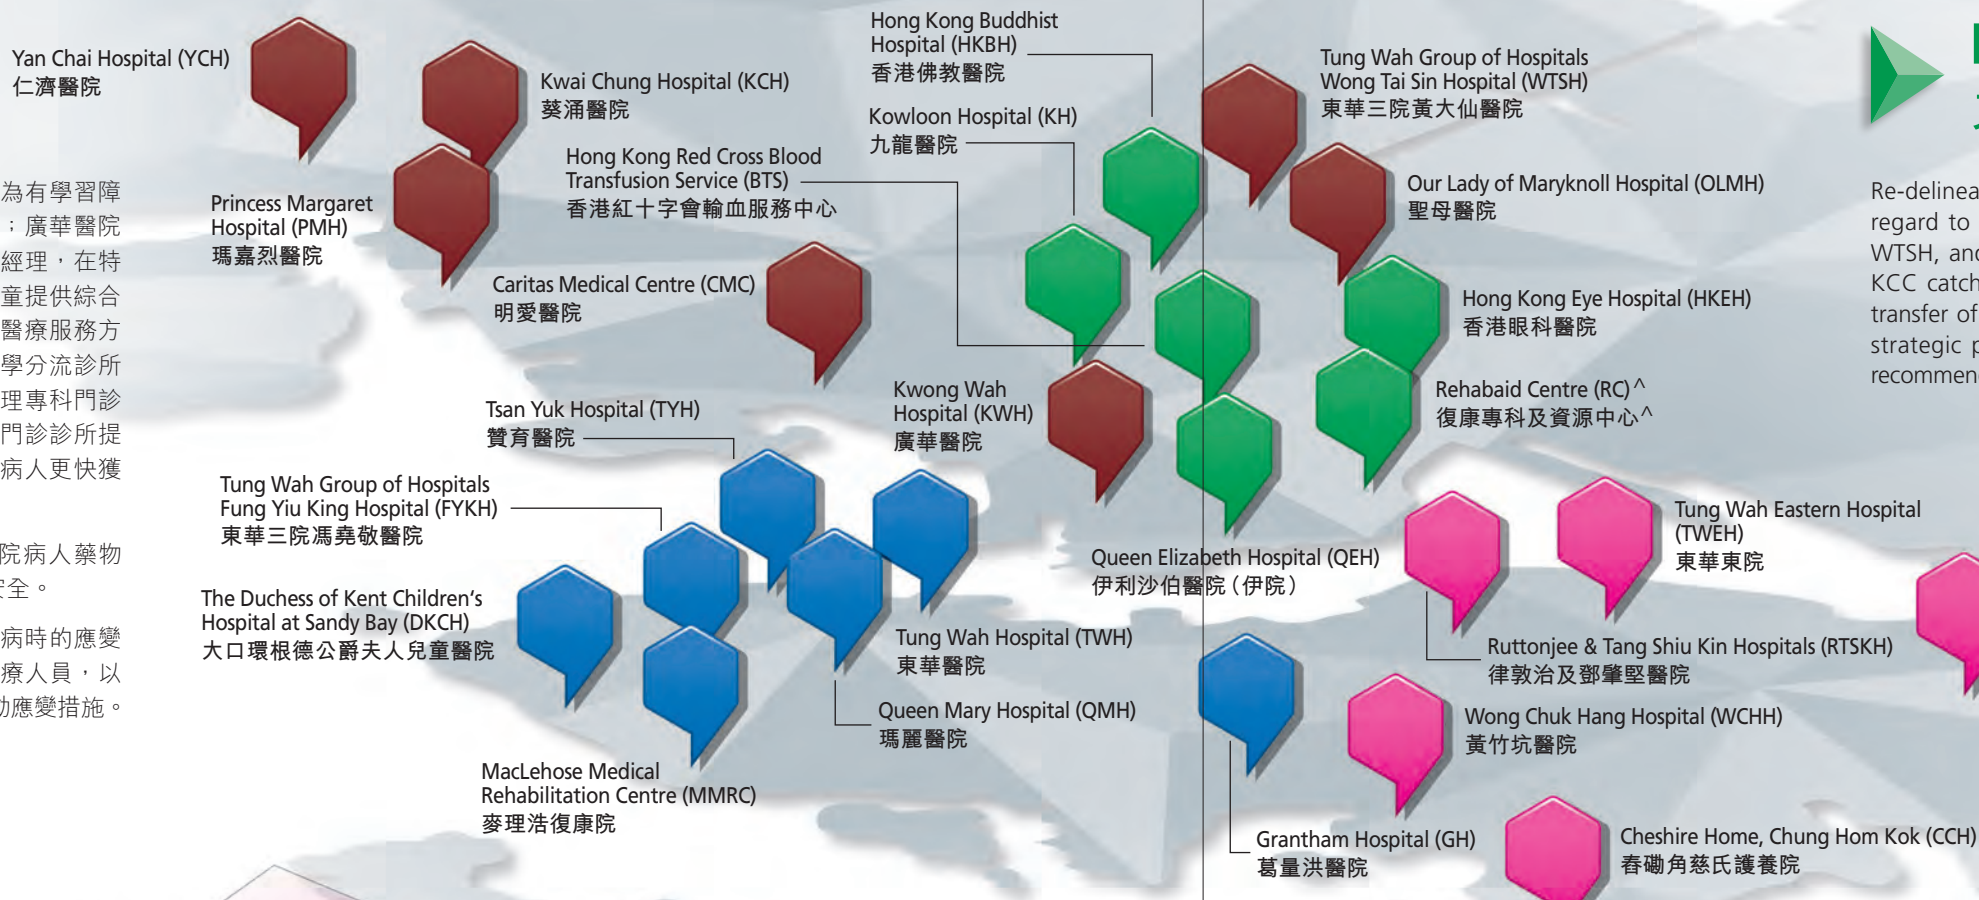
為有學習障
；廣華醫院
經理，在特
童提供綜合
醫療服務方
學分流診所
理專科門診
門診診所提
病人更快獲

院病人藥物
安全。

病時的應變
療人員，以
動應變措施。

Yan Chai Hospital (YCH)
仁濟醫院

Kwai Chung Hospital (KCH)
葵涌醫院

Princess Margaret Hospital (PMH)
瑪嘉烈醫院

Hong Kong Red Cross Blood Transfusion Service (BTS)
香港紅十字會輸血服務中心

Caritas Medical Centre (CMC)
明愛醫院

Hong Kong Buddhist Hospital (HKBH)
香港佛教醫院

Kowloon Hospital (KH)
九龍醫院

Tung Wah Group of Hospitals Wong Tai Sin Hospital (WTSH)
東華三院黃大仙醫院

Our Lady of Maryknoll Hospital (OLMH)
聖母醫院

Hong Kong Eye Hospital (HKEH)
香港眼科醫院

Rehabaid Centre (RC)^
復康專科及資源中心^

Tsan Yuk Hospital (TYH)
贊育醫院

Kwong Wah Hospital (KWH)
廣華醫院

Tung Wah Group of Hospitals Fung Yiu King Hospital (FYKH)
東華三院馮堯敬醫院

The Duchess of Kent Children's Hospital at Sandy Bay (DKCH)
大口環根德公爵夫人兒童醫院

Queen Elizabeth Hospital (QEH)
伊利沙伯醫院（伊院）

Tung Wah Eastern Hospital (TWEH)
東華東院

Tung Wah Hospital (TWH)
東華醫院

Ruttonjee & Tang Shiu Kin Hospitals (RTSKH)
律敦治及鄧肇堅醫院

Queen Mary Hospital (QMH)
瑪麗醫院

Wong Chuk Hang Hospital (WCHH)
黃竹坑醫院

MacLehose Medical Rehabilitation Centre (MMRC)
麥理浩復康院

Grantham Hospital (GH)
葛量洪醫院

Cheshire Home, Chung Hom Kok (CCH)
舂磡角慈氏護養院

Re-delinea
regard to
WTSH, and
KCC catch
transfer of
strategic p
recommen